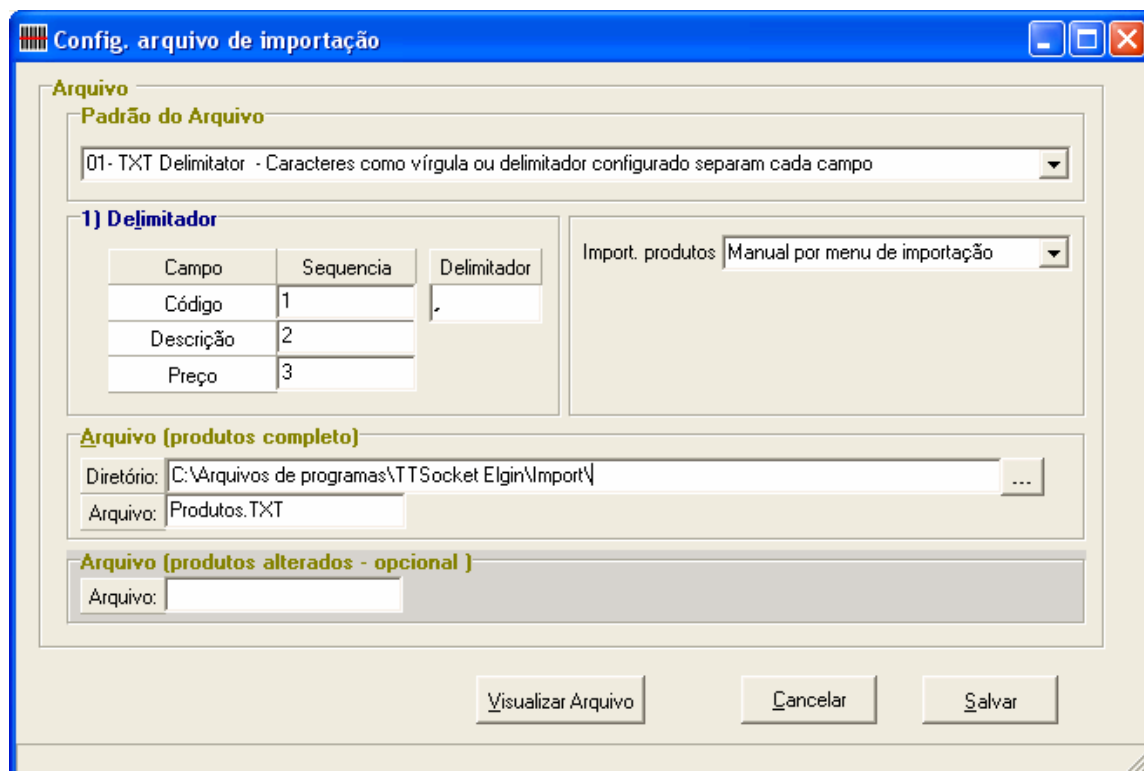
Config. arquivo de importação

Arquivo

Padrão do Arquivo

01- TXT Delimitator - Caracteres como vírgula ou delimitador configurado separam cada campo

1) Delimitador

| Campo | Sequencia |
|---|---|
| Código | 1 |
| Descrição | 2 |
| Preço | 3 |

Delimitador
,

Import. produtos Manual por menu de importação

Arquivo (produtos completo)

Diretório: C:\Arquivos de programas\TTSocket Elgin\Import\ ...

Arquivo: Produtos.TXT

Arquivo (produtos alterados - opcional )

Arquivo:

Visualizar Arquivo

Cancelar

Salvar